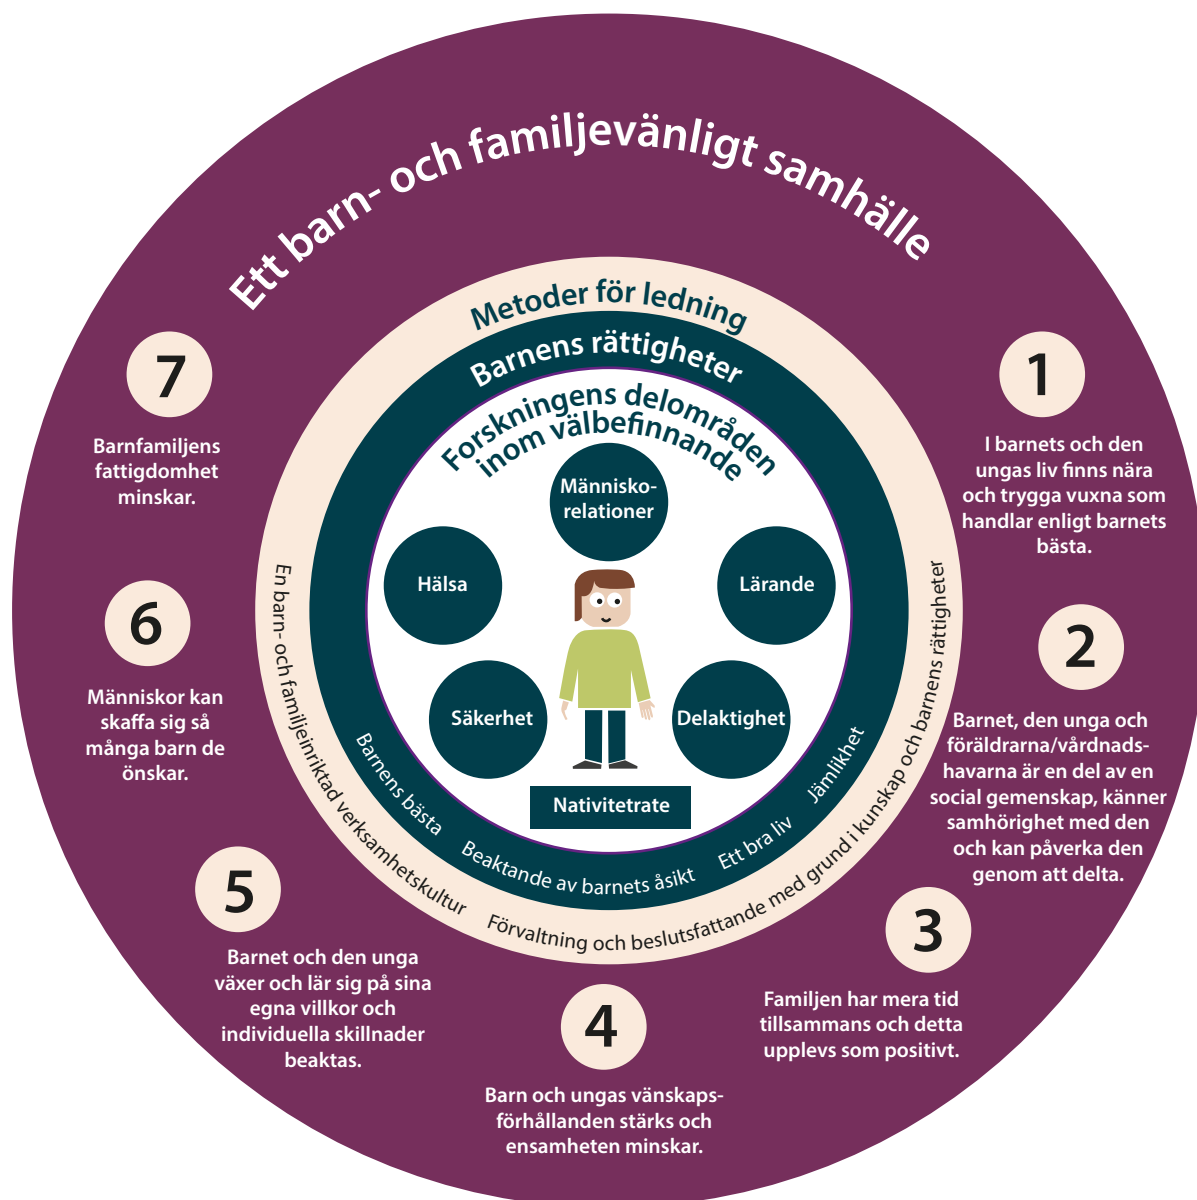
Ett barn- och familjevänligt samhälle

Metoder för ledning

Barnens rättigheter

Forskningens delområden inom välbefinnande

Människorelationer

Hälsa

Lärande

Säkerhet

Delaktighet

Nativitetrate

Barnens bästa

Beaktande av barnets åsikt

Ett bra liv

Jämlikhet

En barn- och familjeinriktad verksamhetskultur

Förvaltning och beslutsfattande med grund i kunskap och barnens rättigheter

1

I barnets och den ungas liv finns nära och trygga vuxna som handlar enligt barnets bästa.

2

Barnet, den unga och föräldrarna/vårdnadshavarna är en del av en social gemenskap, känner samhörighet med den och kan påverka den genom att delta.

3

Familjen har mera tid tillsammans och detta upplevs som positivt.

4

Barn och ungas vänskapsförhållanden stärks och ensamheten minskar.

5

Barnet och den unga växer och lär sig på sina egna villkor och individuella skillnader beaktas.

6

Människor kan skaffa sig så många barn de önskar.

7

Barnfamiljens fattigdomhet minskar.